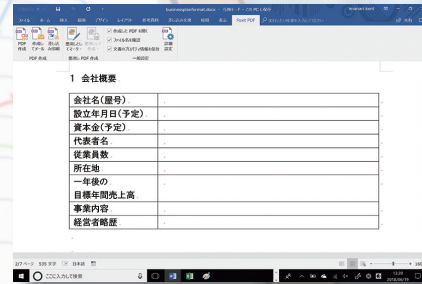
businessplanformat.docx - 互換モード - Word

ファイル ホーム 挿入 デザイン レイアウト 参考資料 差し込み文書 校閲 表示 Foxit PDF

PDF 作成 作成して添付 作成してPDF化 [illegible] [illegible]

作成した PDF を開く
ファイル名を確認
文書のプロパティ情報を追加

詳細設定

PDF 作成 添付して PDF 作成 一般設定

1 会社概要

| 会社名(屋号) | |
|---|---|
| 設立年月日(予定) | |
| 資本金(予定) | |
| 代表者名 | |
| 従業員数 | |
| 所在地 | |
| 一年後の目標年間売上高 | |
| 事業内容 | |
| 経営者略歴 | |

2/7 ページ 535 文字 日本語

ここに入力して検索

2018/09/19